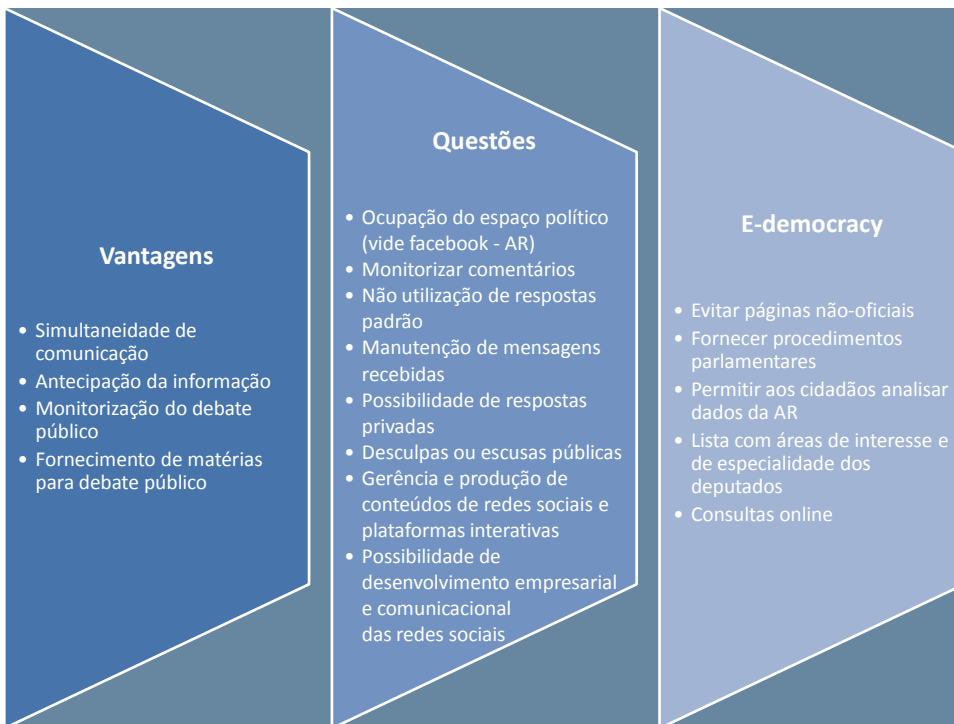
Vantagens

- Simultaneidade de comunicação
- Antecipação da informação
- Monitorização do debate público
- Fornecimento de matérias para debate público

Questões

- Ocupação do espaço político (vide facebook - AR)
- Monitorizar comentários
- Não utilização de respostas padrão
- Manutenção de mensagens recebidas
- Possibilidade de respostas privadas
- Desculpas ou escusas públicas
- Gerência e produção de conteúdos de redes sociais e plataformas interativas
- Possibilidade de desenvolvimento empresarial e comunicacional das redes sociais

E-democracy

- Evitar páginas não-oficiais
- Fornecer procedimentos parlamentares
- Permitir aos cidadãos analisar dados da AR
- Lista com áreas de interesse e de especialidade dos deputados
- Consultas online